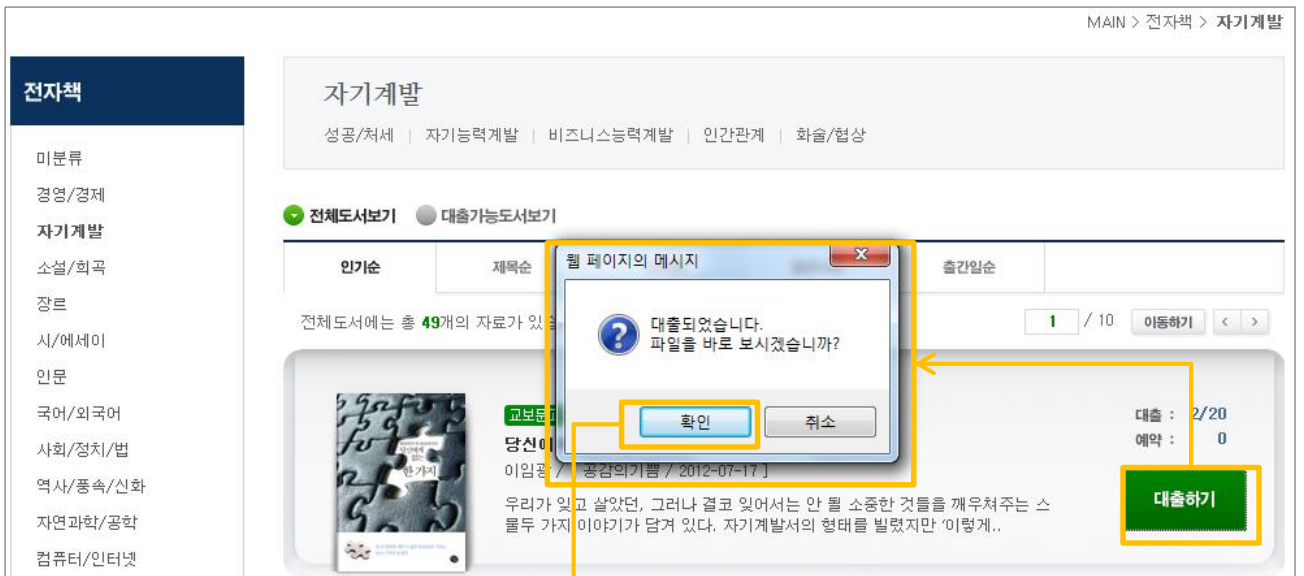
MAIN > 전자책 > 자기계발

전자책

미분류
경영/경제
자기계발
소설/희곡
장르
시/에세이
인문
국어/외국어
사회/정치/법
역사/풍속/신화
자연과학/공학
컴퓨터/인터넷

자기계발

성공/처세 | 자기능력계발 | 비즈니스능력계발 | 인간관계 | 화술/협상

전체도서보기 대출가능도서보기

| 인기순 | 제목순 | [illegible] | 출간일순 |
|---|---|---|---|

전체도서에는 총 49개의 자료가 있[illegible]

1 / 10 이동하기 < >

웹 페이지의 메시지

대출되었습니다.
파일을 바로 보시겠습니까?

확인 취소

교보문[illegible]

당신이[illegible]

이임광 / [ 공감의기쁨 / 2012-07-17 ]

우리가 잊고 살았던, 그러나 결코 잊어서는 안 될 소중한 것들을 깨우쳐주는 스물두 가지 이야기가 담겨 있다. 자기계발서의 형태를 빌렸지만 '이렇게..

대출 : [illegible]2/20
예약 : 0

대출하기

당신에게 없는 한 가지